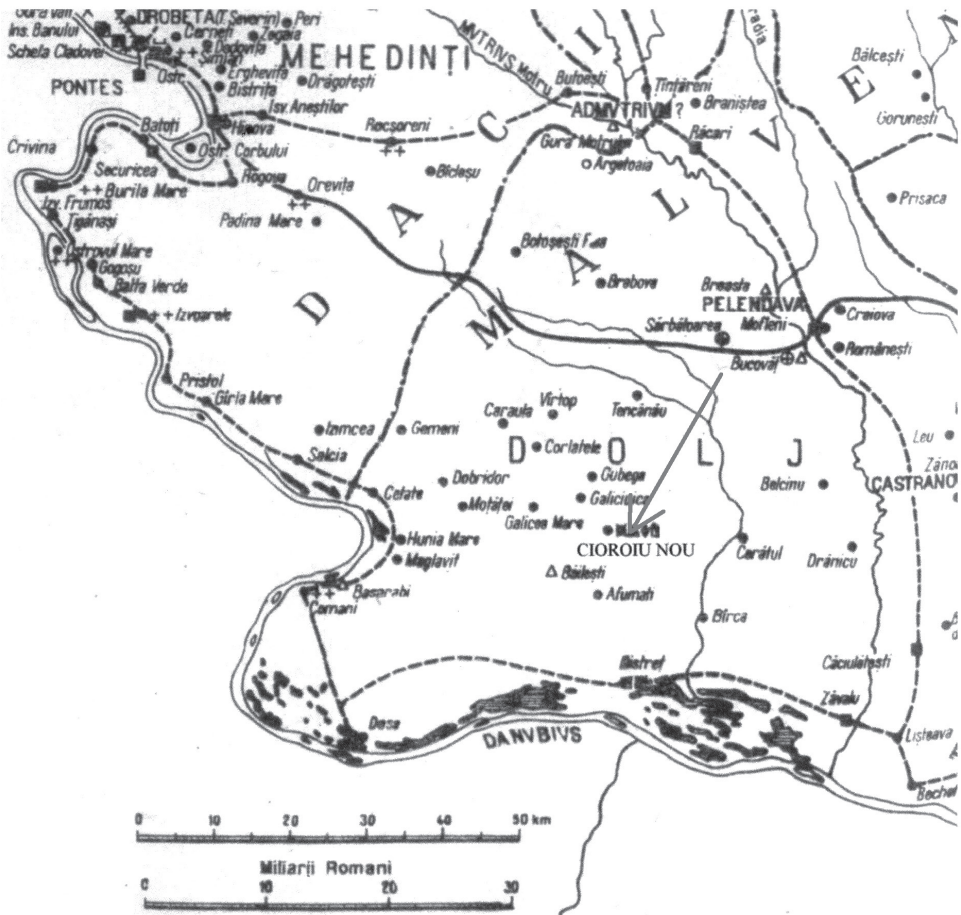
Gura văii
Ins. Banului
Schela Cladovei
DROBETA (T. Severin)
Peri
Cerneti
Zegaia
Dedovița
Șimian
Ostr.
Erghevița
Drăgotești
Bistrița
MEHEDINȚI
MVTRIVS Motru
Butoești
Tînțăreni
Brădia
Bălcești
PONTES
Isv. Aneștilor
ADMVTRIVM?
Braniștea
Gorunești
V
E
Batoți
Hinova
Recsoreni
Gura Motrului
Răcari
Crivina
Ostr. Corbului
Argetoaia
Securicea
Burila Mare
Rogova
Bicleșu
I
L
Prisaca
Isv. Frumos
Tiganași
Orevița
Padina Mare
A
C
Ostrovul Mare
Gogoșu
Balta Verde
D
Botoșești Faia
Brebova
A
Breasta
Izvoarele
PELENDAVA
Mofleni
Craiova
M
Sărbătoarea
Romanești
Bucovăț
Pristol
Gîrla Mare
Caraula
Vîrtop
Tencănău
Izimcea
Gemeni
Corlatele
Leu
Zăno
Salcia
D
O
L
J
Dobridor
Gubega
Belcinu
CASTRANO
Cetate
Moțăței
Galiciuica
Galicea Mare
Hunia Mare
CIOROIU NOU
Caraul
Drănicu
Maglavit
Băilești
Basarabi
Calafat
Afumați
Bîrca
Căciulătești
Bistreț
Zăval
Desa
DANVBIVS
Lișteava
Bechet
0
10
20
30
40
50 km
Miliarii Romani
0
10
20
30